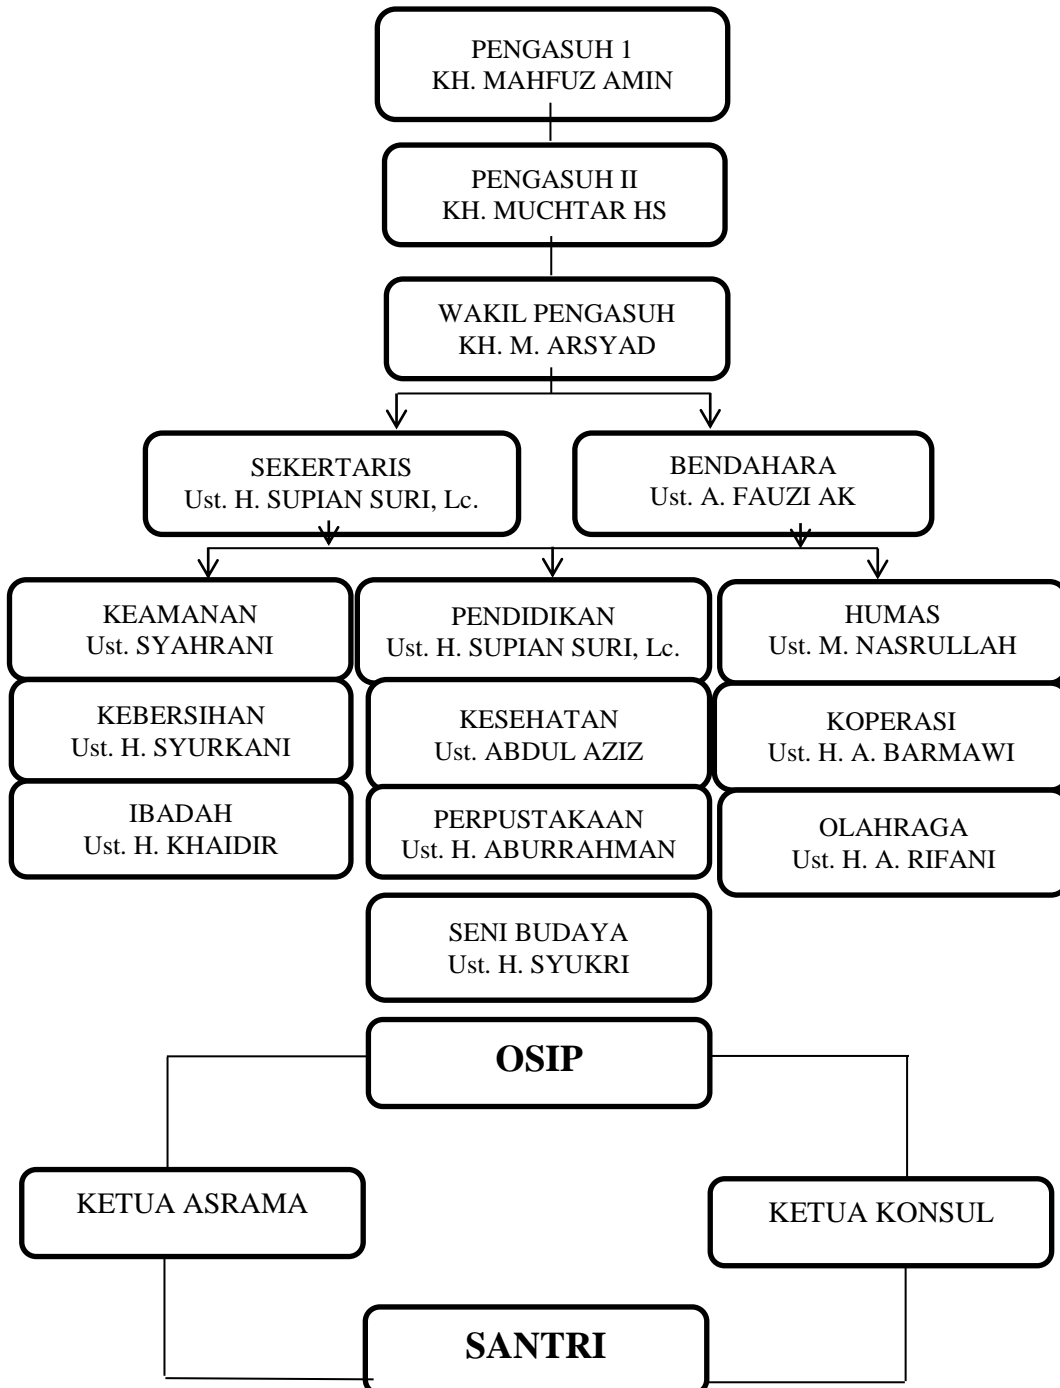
PENGASUH 1
KH. MAHFUZ AMIN

PENGASUH II
KH. MUCHTAR HS

WAKIL PENGASUH
KH. M. ARSYAD

SEKERTARIS
Ust. H. SUPIAN SURI, Lc.

BENDAHARA
Ust. A. FAUZI AK

KEAMANAN
Ust. SYAHRANI

KEBERSIHAN
Ust. H. SYURKANI

IBADAH
Ust. H. KHAIDIR

PENDIDIKAN
Ust. H. SUPIAN SURI, Lc.

KESEHATAN
Ust. ABDUL AZIZ

PERPUSTAKAAN
Ust. H. ABURRAHMAN

SENI BUDAYA
Ust. H. SYUKRI

HUMAS
Ust. M. NASRULLAH

KOPERASI
Ust. H. A. BARMAWI

OLAHRAGA
Ust. H. A. RIFANI

OSIP

KETUA ASRAMA

KETUA KONSUL

SANTRI